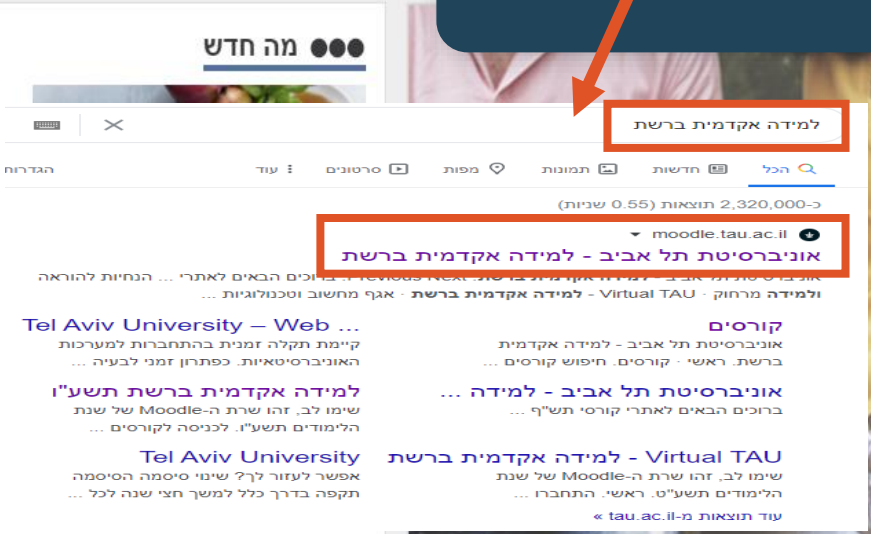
●●● מה חדש

למידה אקדמית ברשת

הכל חדשות תמונות מפות סרטונים עוד הגדרות

כ-2,320,000 תוצאות (0.55 שניות)

moodle.tau.ac.il

אוניברסיטת תל אביב - למידה אקדמית ברשת

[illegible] Previous Next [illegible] ברוכים הבאים לאתרי ... הנחיות להוראה ולמידה מרחוק · Virtual TAU - למידה אקדמית ברשת · אגף מחשוב וטכנולוגיות ...

קורסים
אוניברסיטת תל אביב - למידה אקדמית ברשת. ראשי · קורסים. חיפוש קורסים ...

Tel Aviv University — Web ...
קיימת תקלה זמנית בהתחברות למערכות האוניברסיטאיות. כפתרון זמני לבעיה ...

אוניברסיטת תל אביב - למידה ...
ברוכים הבאים לאתרי קורסי תש"ף ...

למידה אקדמית ברשת תשע"ו
שימו לב, זהו שרת ה-Moodle של שנת הלימודים תשע"ו. לכניסה לקורסים ...

Virtual TAU - למידה אקדמית ברשת
שימו לב, זהו שרת ה-Moodle של שנת הלימודים תשע"ט. ראשי. התחברו ...

Tel Aviv University
אפשר לעזור לך? שינוי סיסמה הסיסמה תקפה בדרך כלל למשך חצי שנה לכל ...

עוד תוצאות מ-tau.ac.il »